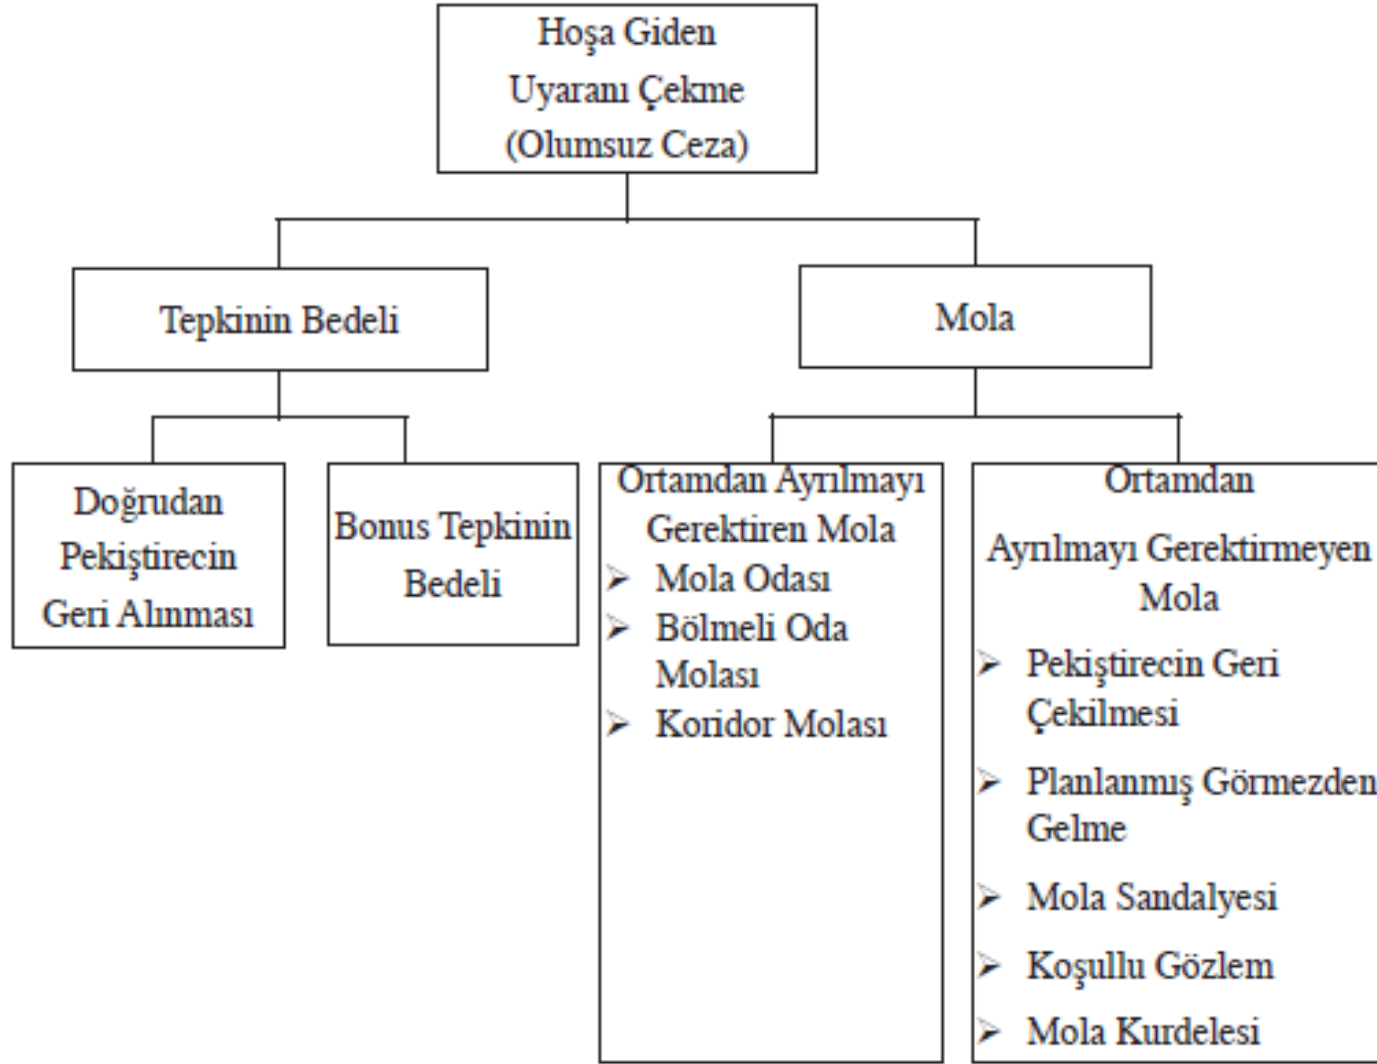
Hoşa Giden Uyaranı Çekme (Olumsuz Ceza)

Tepkinin Bedeli

Mola

Doğrudan Pekiştirecin Geri Alınması

Bonus Tepkinin Bedeli

Ortamdan Ayrılmayı Gerektiren Mola
➢ Mola Odası
➢ Bölmeli Oda Molası
➢ Koridor Molası

Ortamdan Ayrılmayı Gerektirmeyen Mola
➢ Pekiştirecin Geri Çekilmesi
➢ Planlanmış Görmezden Gelme
➢ Mola Sandalyesi
➢ Koşullu Gözlem
➢ Mola Kurdelesi